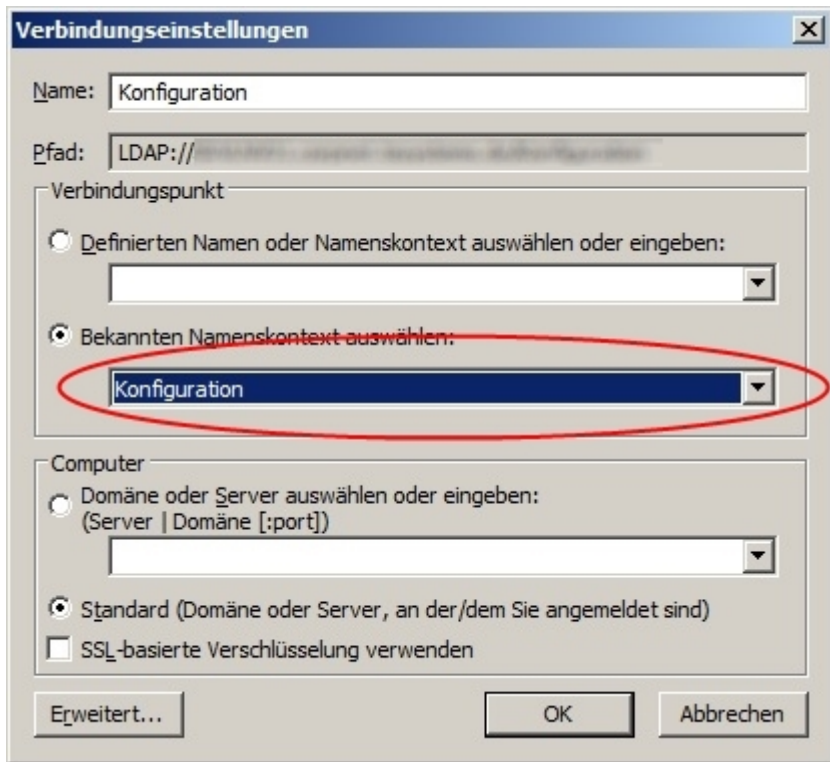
Verbindungseinstellungen

Name: Konfiguration

Pfad: LDAP://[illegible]

Verbindungspunkt

Definierten Namen oder Namenskontext auswählen oder eingeben:

Bekannten Namenskontext auswählen:

Konfiguration

Computer

Domäne oder Server auswählen oder eingeben:
(Server | Domäne [:port])

Standard (Domäne oder Server, an der/dem Sie angemeldet sind)

SSL-basierte Verschlüsselung verwenden

Erweitert...

OK

Abbrechen